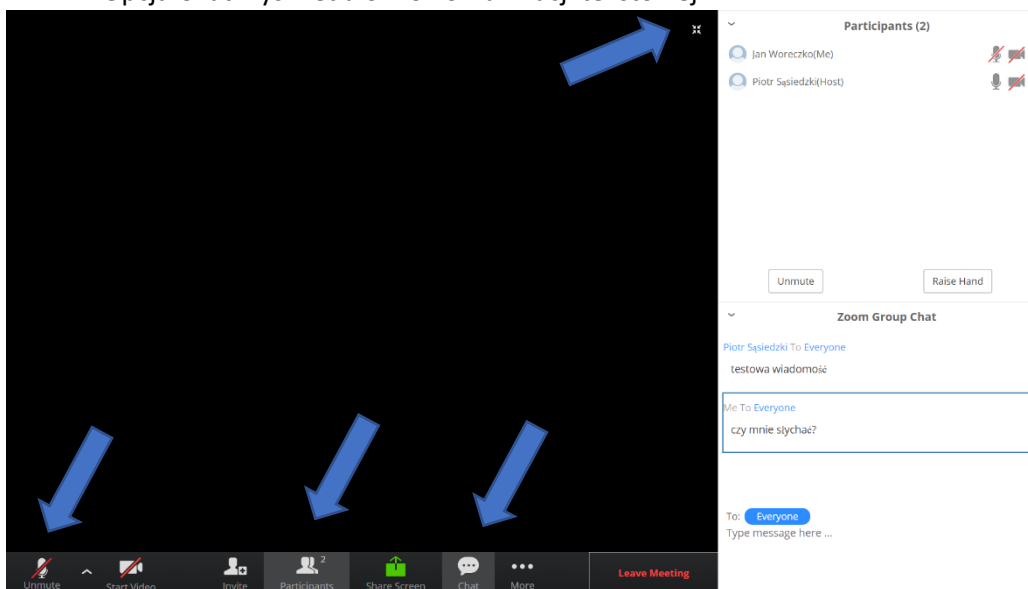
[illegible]

Participants (2)

Jan Woreczko(Me)

Piotr Sąsiedzki(Host)

Unmute

Raise Hand

Zoom Group Chat

Piotr Sąsiedzki To Everyone

testowa wiadomość

Me To Everyone

czy mnie słychać?

To: Everyone

Type message here ...

Unmute

Start Video

Invite

Participants 2

Share Screen

Chat

More

Leave Meeting